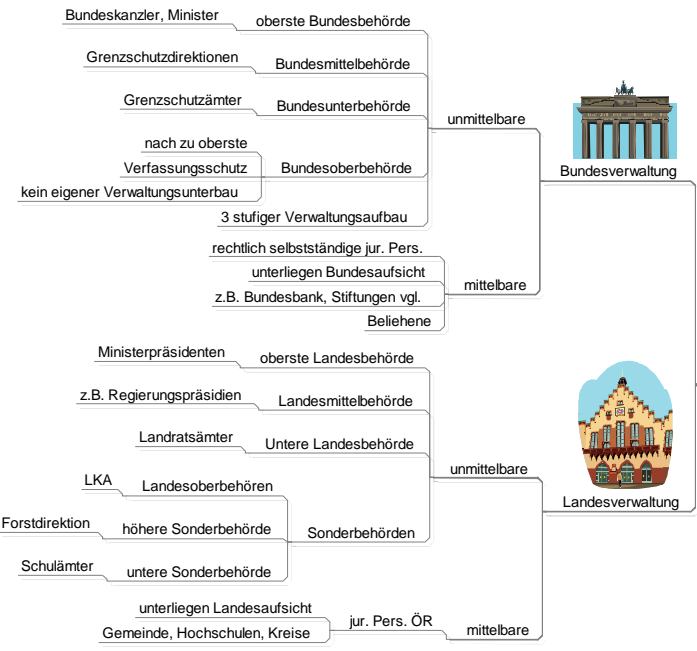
Bundeskanzler, Minister
oberste Bundesbehörde
Grenzschutzdirektionen
Bundesmittelbehörde
Grenzschutzämter
Bundesunterbehörde
nach zu oberste
Verfassungsschutz
kein eigener Verwaltungsunterbau
Bundesoberbehörde
3 stufiger Verwaltungsaufbau
unmittelbare
Bundesverwaltung
rechtlich selbstständige jur. Pers.
unterliegen Bundesaufsicht
z.B. Bundesbank, Stiftungen vgl.
Beliehene
mittelbare
Ministerpräsidenten
oberste Landesbehörde
z.B. Regierungspräsidien
Landesmittelbehörde
Landratsämter
Untere Landesbehörde
LKA
Landesoberbehören
Forstdirektion
höhere Sonderbehörde
Schulämter
untere Sonderbehörde
Sonderbehörden
unmittelbare
Landesverwaltung
unterliegen Landesaufsicht
Gemeinde, Hochschulen, Kreise
jur. Pers. ÖR
mittelbare